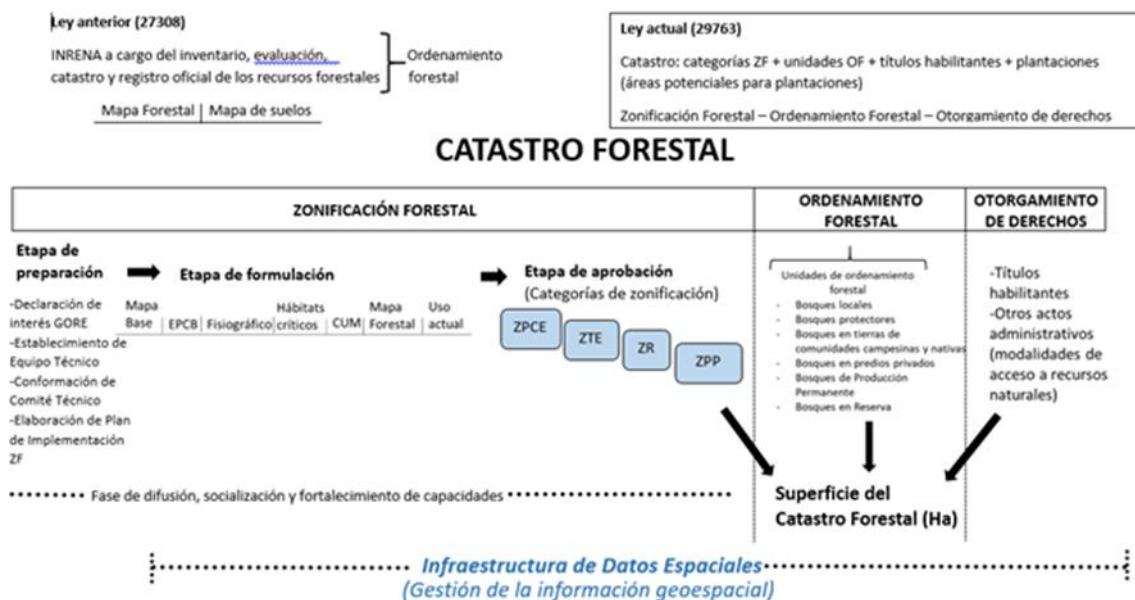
Ley anterior (27308)

INRENA a cargo del inventario, evaluación, catastro y registro oficial de los recursos forestales

Ordenamiento forestal

Mapa Forestal | Mapa de suelos

Ley actual (29763)

Catastro: categorías ZF + unidades OF + títulos habilitantes + plantaciones (áreas potenciales para plantaciones)

Zonificación Forestal – Ordenamiento Forestal – Otorgamiento de derechos

CATASTRO FORESTAL

| ZONIFICACIÓN FORESTAL | ORDENAMIENTO FORESTAL | OTORGAMIENTO DE DERECHOS |
|---|---|---|

Etapa de preparación

-Declaración de interés GORE
-Establecimiento de Equipo Técnico
-Conformación de Comité Técnico
-Elaboración de Plan de Implementación ZF

Etapa de formulación

| Mapa Base | EPCB | Fisiográfico | Hábitats críticos | CUM | Mapa Forestal | Uso actual |
|---|---|---|---|---|---|---|

Etapa de aprobación
(Categorías de zonificación)

ZPCE
ZTE
ZR
ZPP

Unidades de ordenamiento forestal
- Bosques locales
- Bosques protectores
- Bosques en tierras de comunidades campesinas y nativas
- Bosques en predios privados
- Bosques de Producción Permanente
- Bosques en Reserva

-Títulos habilitantes
-Otros actos administrativos (modalidades de acceso a recursos naturales)

Fase de difusión, socialización y fortalecimiento de capacidades

Superficie del Catastro Forestal (Ha)

Infraestructura de Datos Espaciales
(Gestión de la información geoespacial)